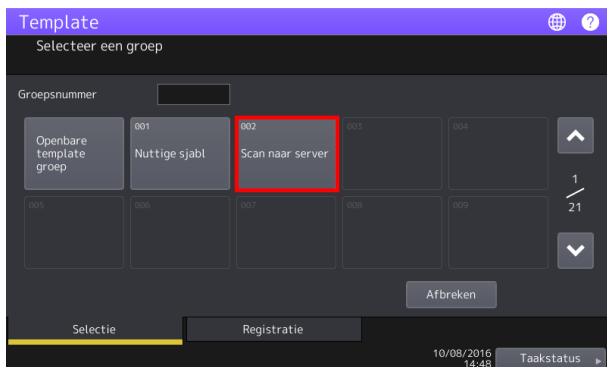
Template

Selecteer een groep

Groepsnummer

Openbare template groep

001
Nuttige sjabl

002
Scan naar server

003

004

005

006

007

008

009

1
21

Afbreken

Selectie

Registratie

10/08/2016
14:48

Taakstatus